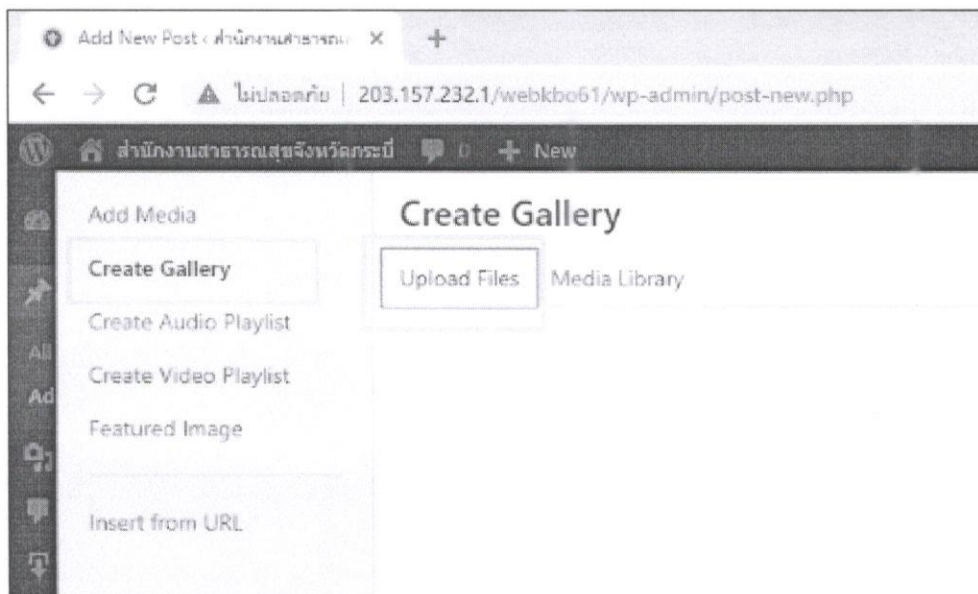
Add New Post ‹ สำนักงานสาธารณ ×

+

← → C ▲ ไม่ปลอดภัย | 203.157.232.1/webkbo61/wp-admin/post-new.php

สำนักงานสาธารณสุขจังหวัดกระบี่ 0 + New

All

Ad

Add Media

Create Gallery

Create Audio Playlist

Create Video Playlist

Featured Image

Insert from URL

Create Gallery

Upload Files

Media Library